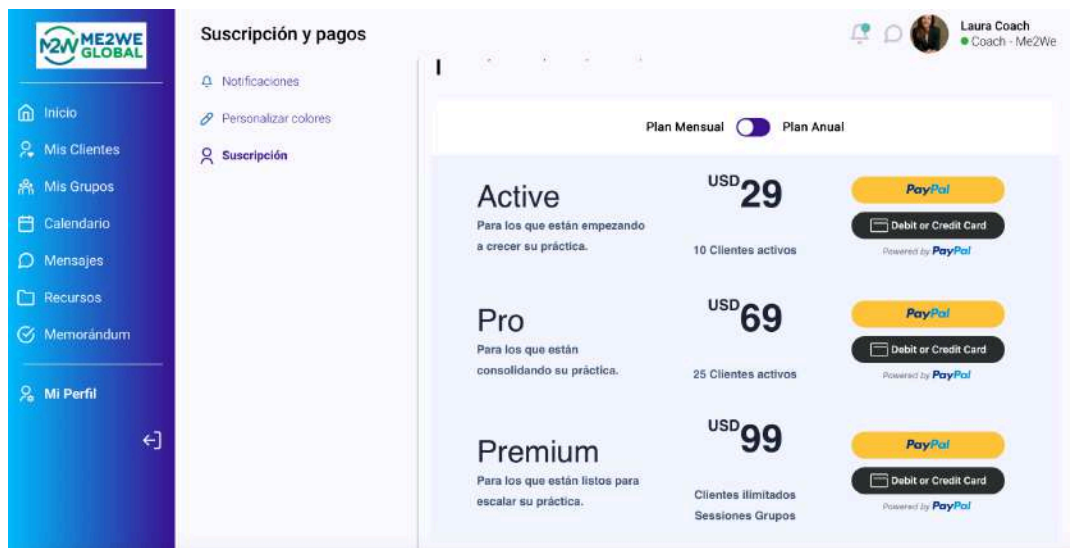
M2W ME2WE GLOBAL

Inicio
Mis Clientes
Mis Grupos
Calendario
Mensajes
Recursos
Memorándum

Mi Perfil

Suscripción y pagos

Notificaciones
Personalizar colores
Suscripción

Laura Coach
Coach - Me2We

Plan Mensual Plan Anual

Active
Para los que están empezando a crecer su práctica.
USD29
10 Clientes activos
PayPal
Debit or Credit Card
Powered by PayPal

Pro
Para los que están consolidando su práctica.
USD69
25 Clientes activos
PayPal
Debit or Credit Card
Powered by PayPal

Premium
Para los que están listos para escalar su práctica.
USD99
Clientes ilimitados
Sessiones Grupos
PayPal
Debit or Credit Card
Powered by PayPal